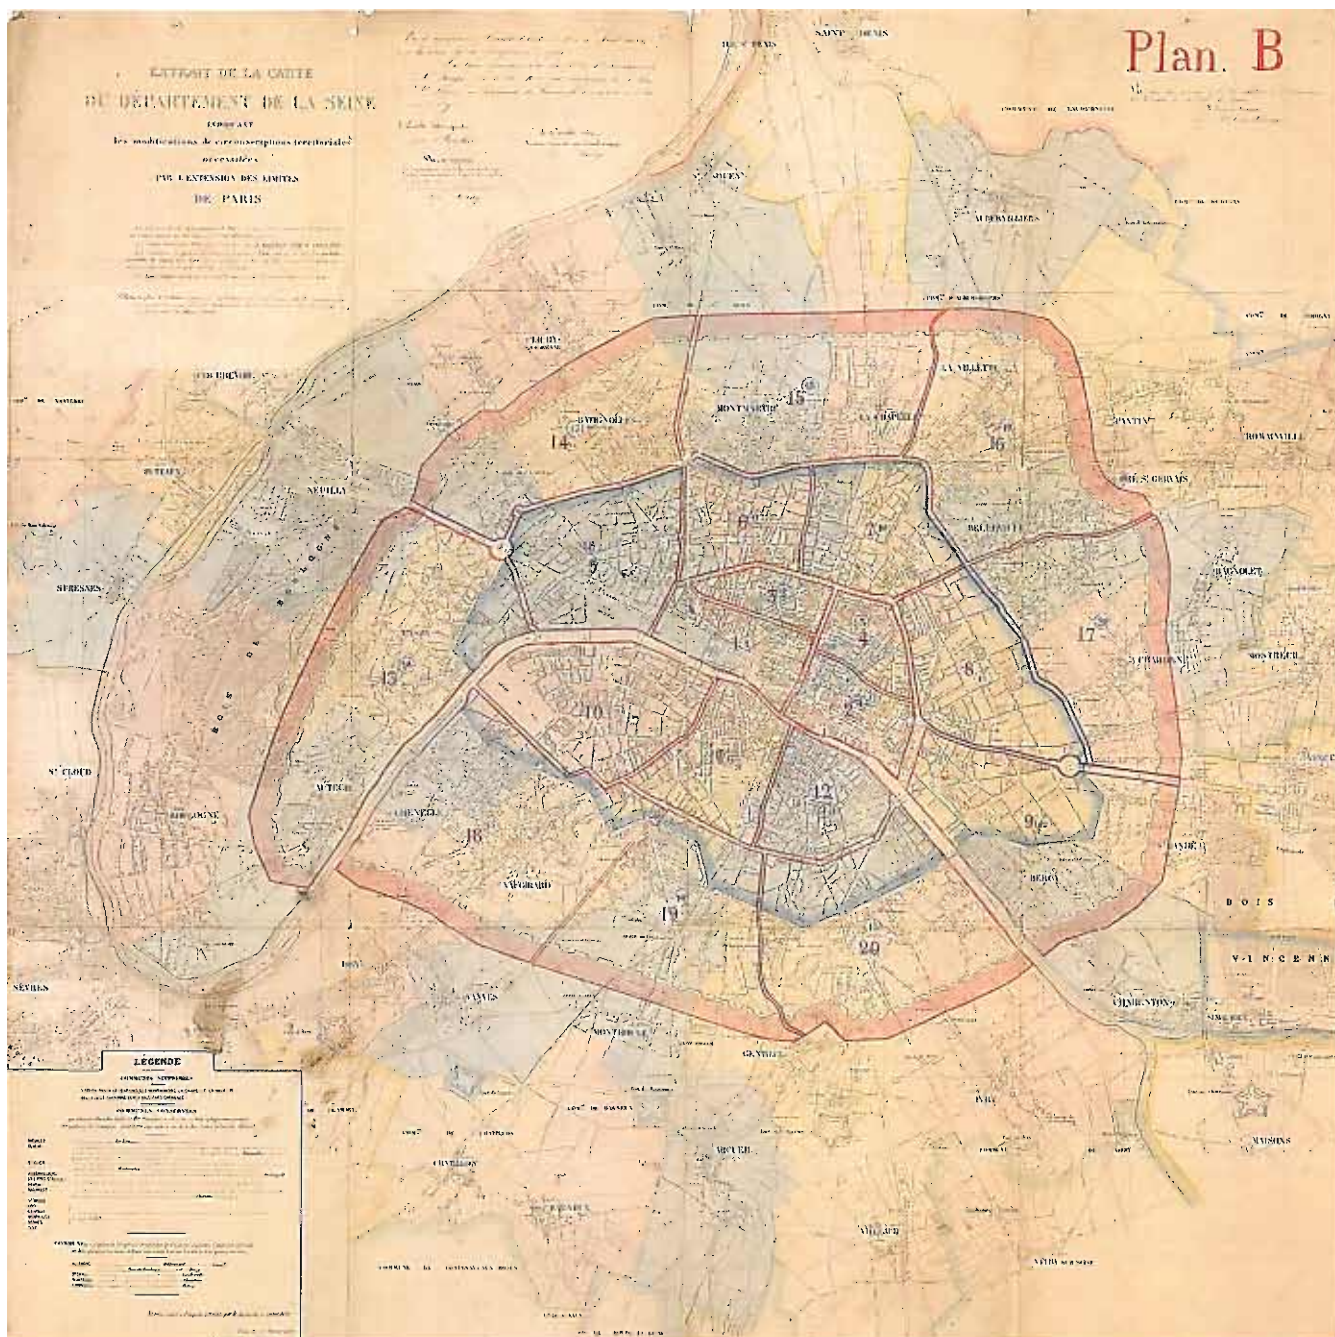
Plan. B

EXTRAIT DE LA CARTE
DU DÉPARTEMENT DE LA SEINE
INDIQUANT
les modifications de circonscriptions territoriales
nécessitées
PAR L'EXTENSION DES LIMITES
DE PARIS

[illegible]

SAINT DENIS

AUBERVILLIERS

CLICHY

COURBEVOIE

PUTEAUX

NEUILLY

SURESNES

BATIGNOLLES

MONTMARTRE

LA CHAPELLE

LA VILLETTE

PANTIN

ROMAINVILLE

PRÉ S^T GERVAIS

BELLEVILLE

BAGNOLET

CHARONNE

MONTREUIL

BOIS DE BOULOGNE

S^T CLOUD

BOULOGNE

AUTEUIL

PASSY

GRENELLE

VAUGIRARD

SÈVRES

VANVES

MONTROUGE

GENTILLY

BERCY

CHARENTON

BOIS DE VINCENNES

IVRY

ARCUEIL

CHATILLON

BAGNEUX

MAISONS

VILLEJUIF

VITRY

14 15 16 17 18 19 20 1 2 3 4 5 6 7 8 9 10 11 12 13

LÉGENDE
COMMUNES SUPPRIMÉES
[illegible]
COMMUNES CONSERVÉES
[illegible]